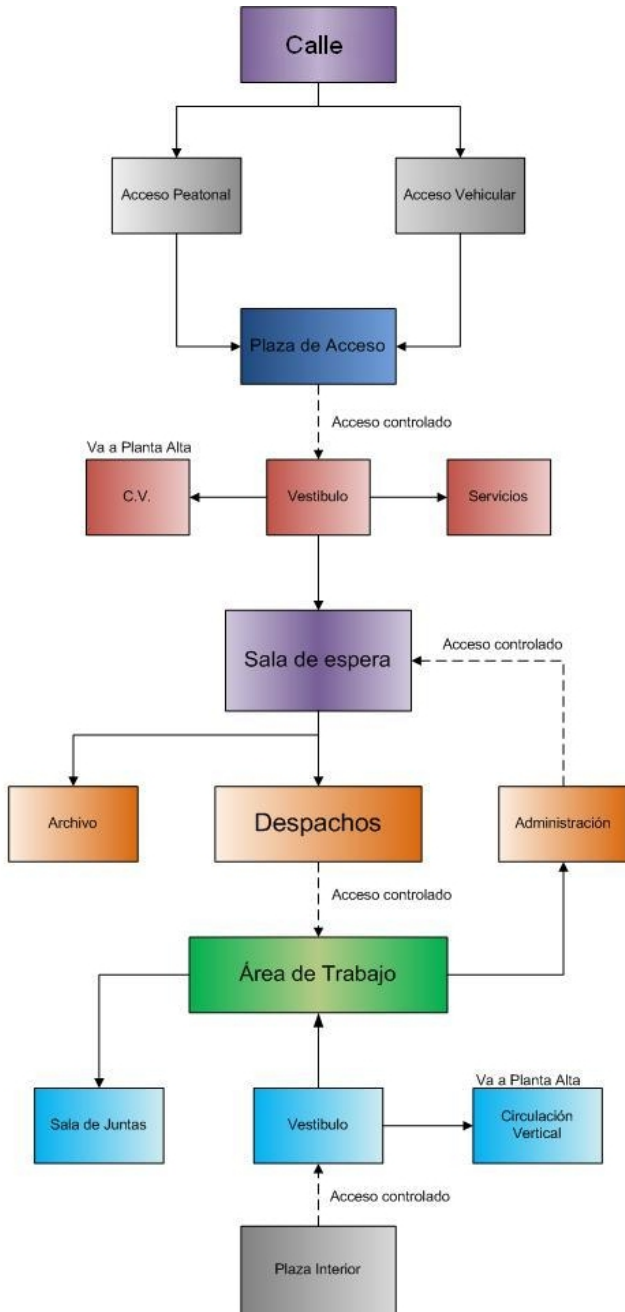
Calle

Acceso Peatonal

Acceso Vehicular

Plaza de Acceso

Acceso controlado

Va a Planta Alta

C.V.

Vestíbulo

Servicios

Sala de espera

Acceso controlado

Archivo

Despachos

Administración

Acceso controlado

Área de Trabajo

Va a Planta Alta

Sala de Juntas

Vestíbulo

Circulación Vertical

Acceso controlado

Plaza Interior